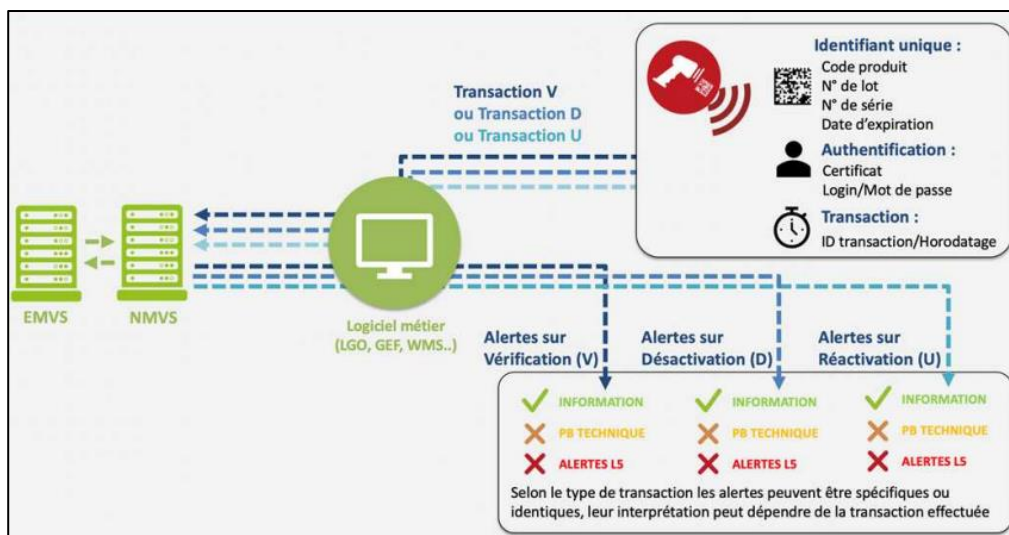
Identifiant unique :
Code produit
N° de lot
N° de série
Date d'expiration

Authentification :
Certificat
Login/Mot de passe

Transaction :
ID transaction/Horodatage

Transaction V
ou Transaction D
ou Transaction U

EMVS

NMVS

Logiciel métier
(LGO, GEF, WMS..)

Alertes sur
Vérification (V)

Alertes sur
Désactivation (D)

Alertes sur
Réactivation (U)

INFORMATION
PB TECHNIQUE
ALERTES L5

INFORMATION
PB TECHNIQUE
ALERTES L5

INFORMATION
PB TECHNIQUE
ALERTES L5

Selon le type de transaction les alertes peuvent être spécifiques ou identiques, leur interprétation peut dépendre de la transaction effectuée